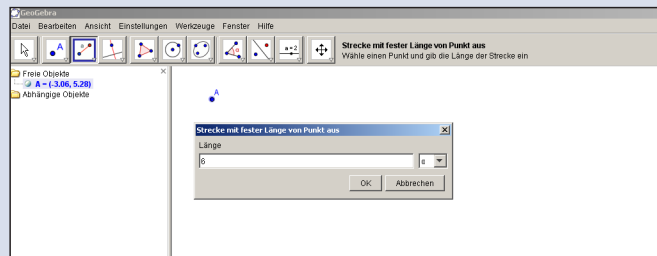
GeoGebra

Datei Bearbeiten Ansicht Einstellungen Werkzeuge Fenster Hilfe

a=2

Strecke mit fester Länge von Punkt aus
Wähle einen Punkt und gib die Länge der Strecke ein

Freie Objekte
A = (-3.06, 5.28)
Abhängige Objekte

A

Strecke mit fester Länge von Punkt aus

Länge

6

α

OK Abbrechen